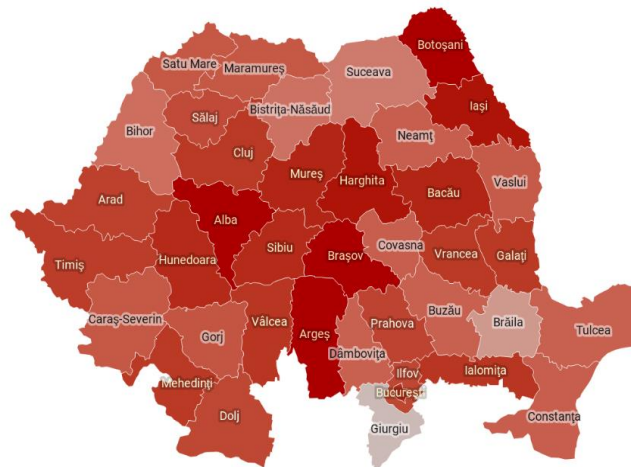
Botoșani
Satu Mare
Maramureș
Suceava
Iași
Bistrița-Năsăud
Sălaj
Bihor
Neamț
Cluj
Mureș
Harghita
Bacău
Vaslui
Arad
Alba
Covasna
Sibiu
Brașov
Vrancea
Galați
Timiș
Hunedoara
Caraș-Severin
Buzău
Brăila
Gorj
Vâlcea
Argeș
Prahova
Tulcea
Dâmbovița
Mehedinți
Ilfov
Ialomița
București
Dolj
Constanța
Giurgiu